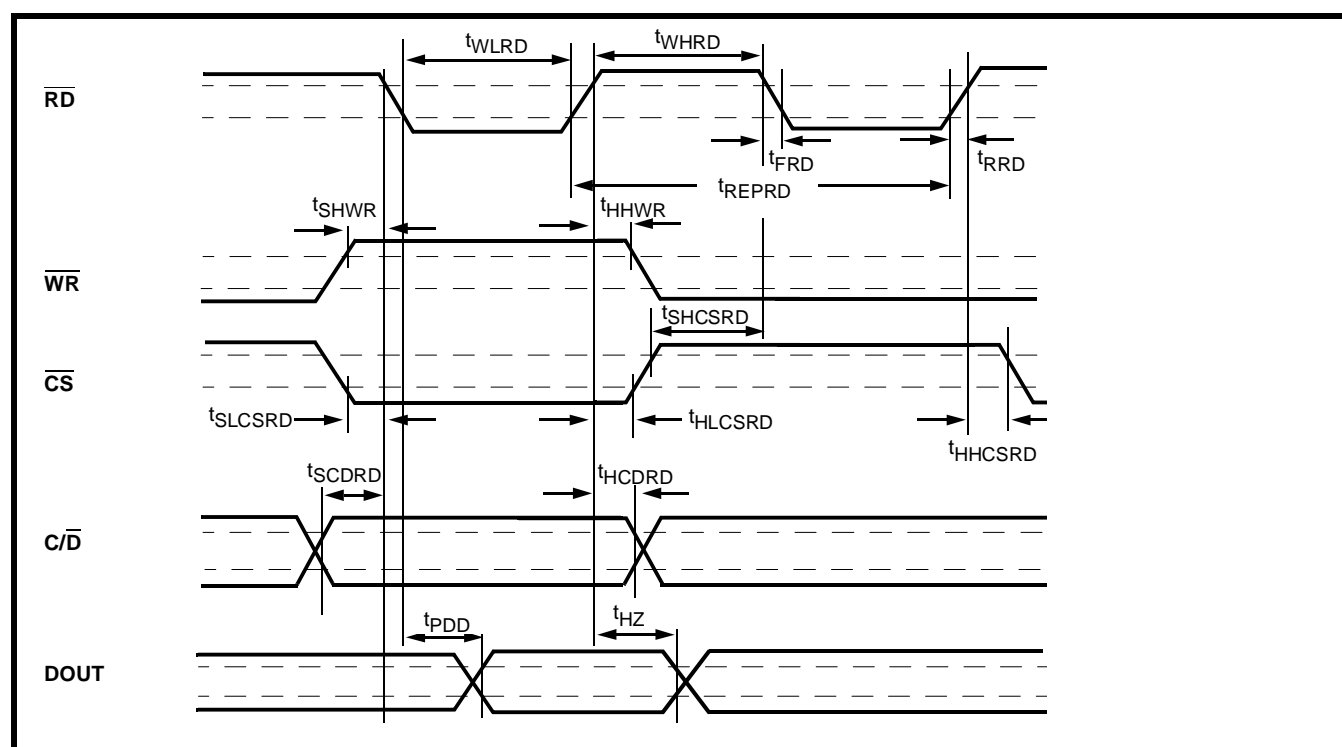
$t_{WLRD}$

$t_{WHRD}$

$\overline{RD}$

$t_{FRD}$

$t_{RRD}$

$t_{REPRD}$

$t_{SHWR}$

$t_{HHWR}$

$\overline{WR}$

$t_{SHCSRD}$

$\overline{CS}$

$t_{SLCSRD}$

$t_{HLCSRD}$

$t_{HHCSRD}$

$t_{SCDRD}$

$t_{HCDRD}$

$C/\overline{D}$

$t_{PDD}$

$t_{HZ}$

DOUT